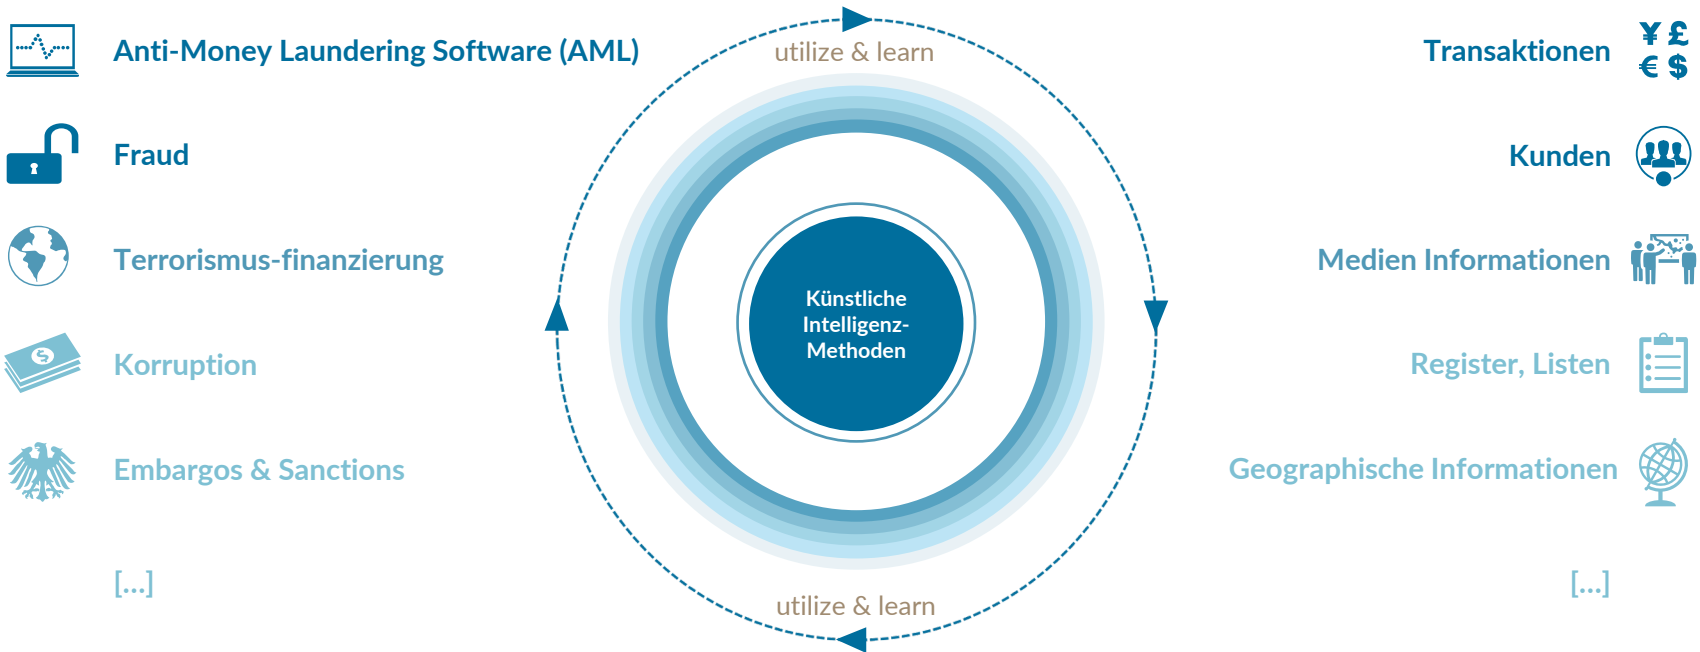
Anti-Money Laundering Software (AML)

Fraud

Terrorismus-finanzierung

Korruption

Embargos & Sanctions

[...]

utilize & learn

Künstliche Intelligenz-Methoden

utilize & learn

Transaktionen

¥ £ € $

Kunden

Medien Informationen

Register, Listen

Geographische Informationen

[...]